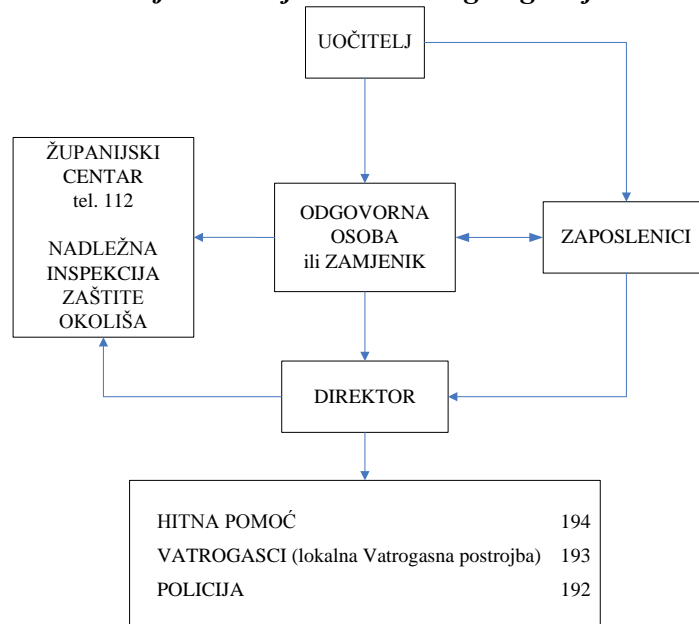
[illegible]

UOČITELJ

ŽUPANIJSKI CENTAR
tel. 112

NADLEŽNA INSPEKCIJA ZAŠTITE OKOLIŠA

ODGOVORNA OSOBA ili ZAMJENIK

ZAPOSLENICI

DIREKTOR

| | |
|---|---|
| HITNA POMOĆ | 194 |
| VATROGASCI (lokalna Vatrogasna postrojba) | 193 |
| POLICIJA | 192 |